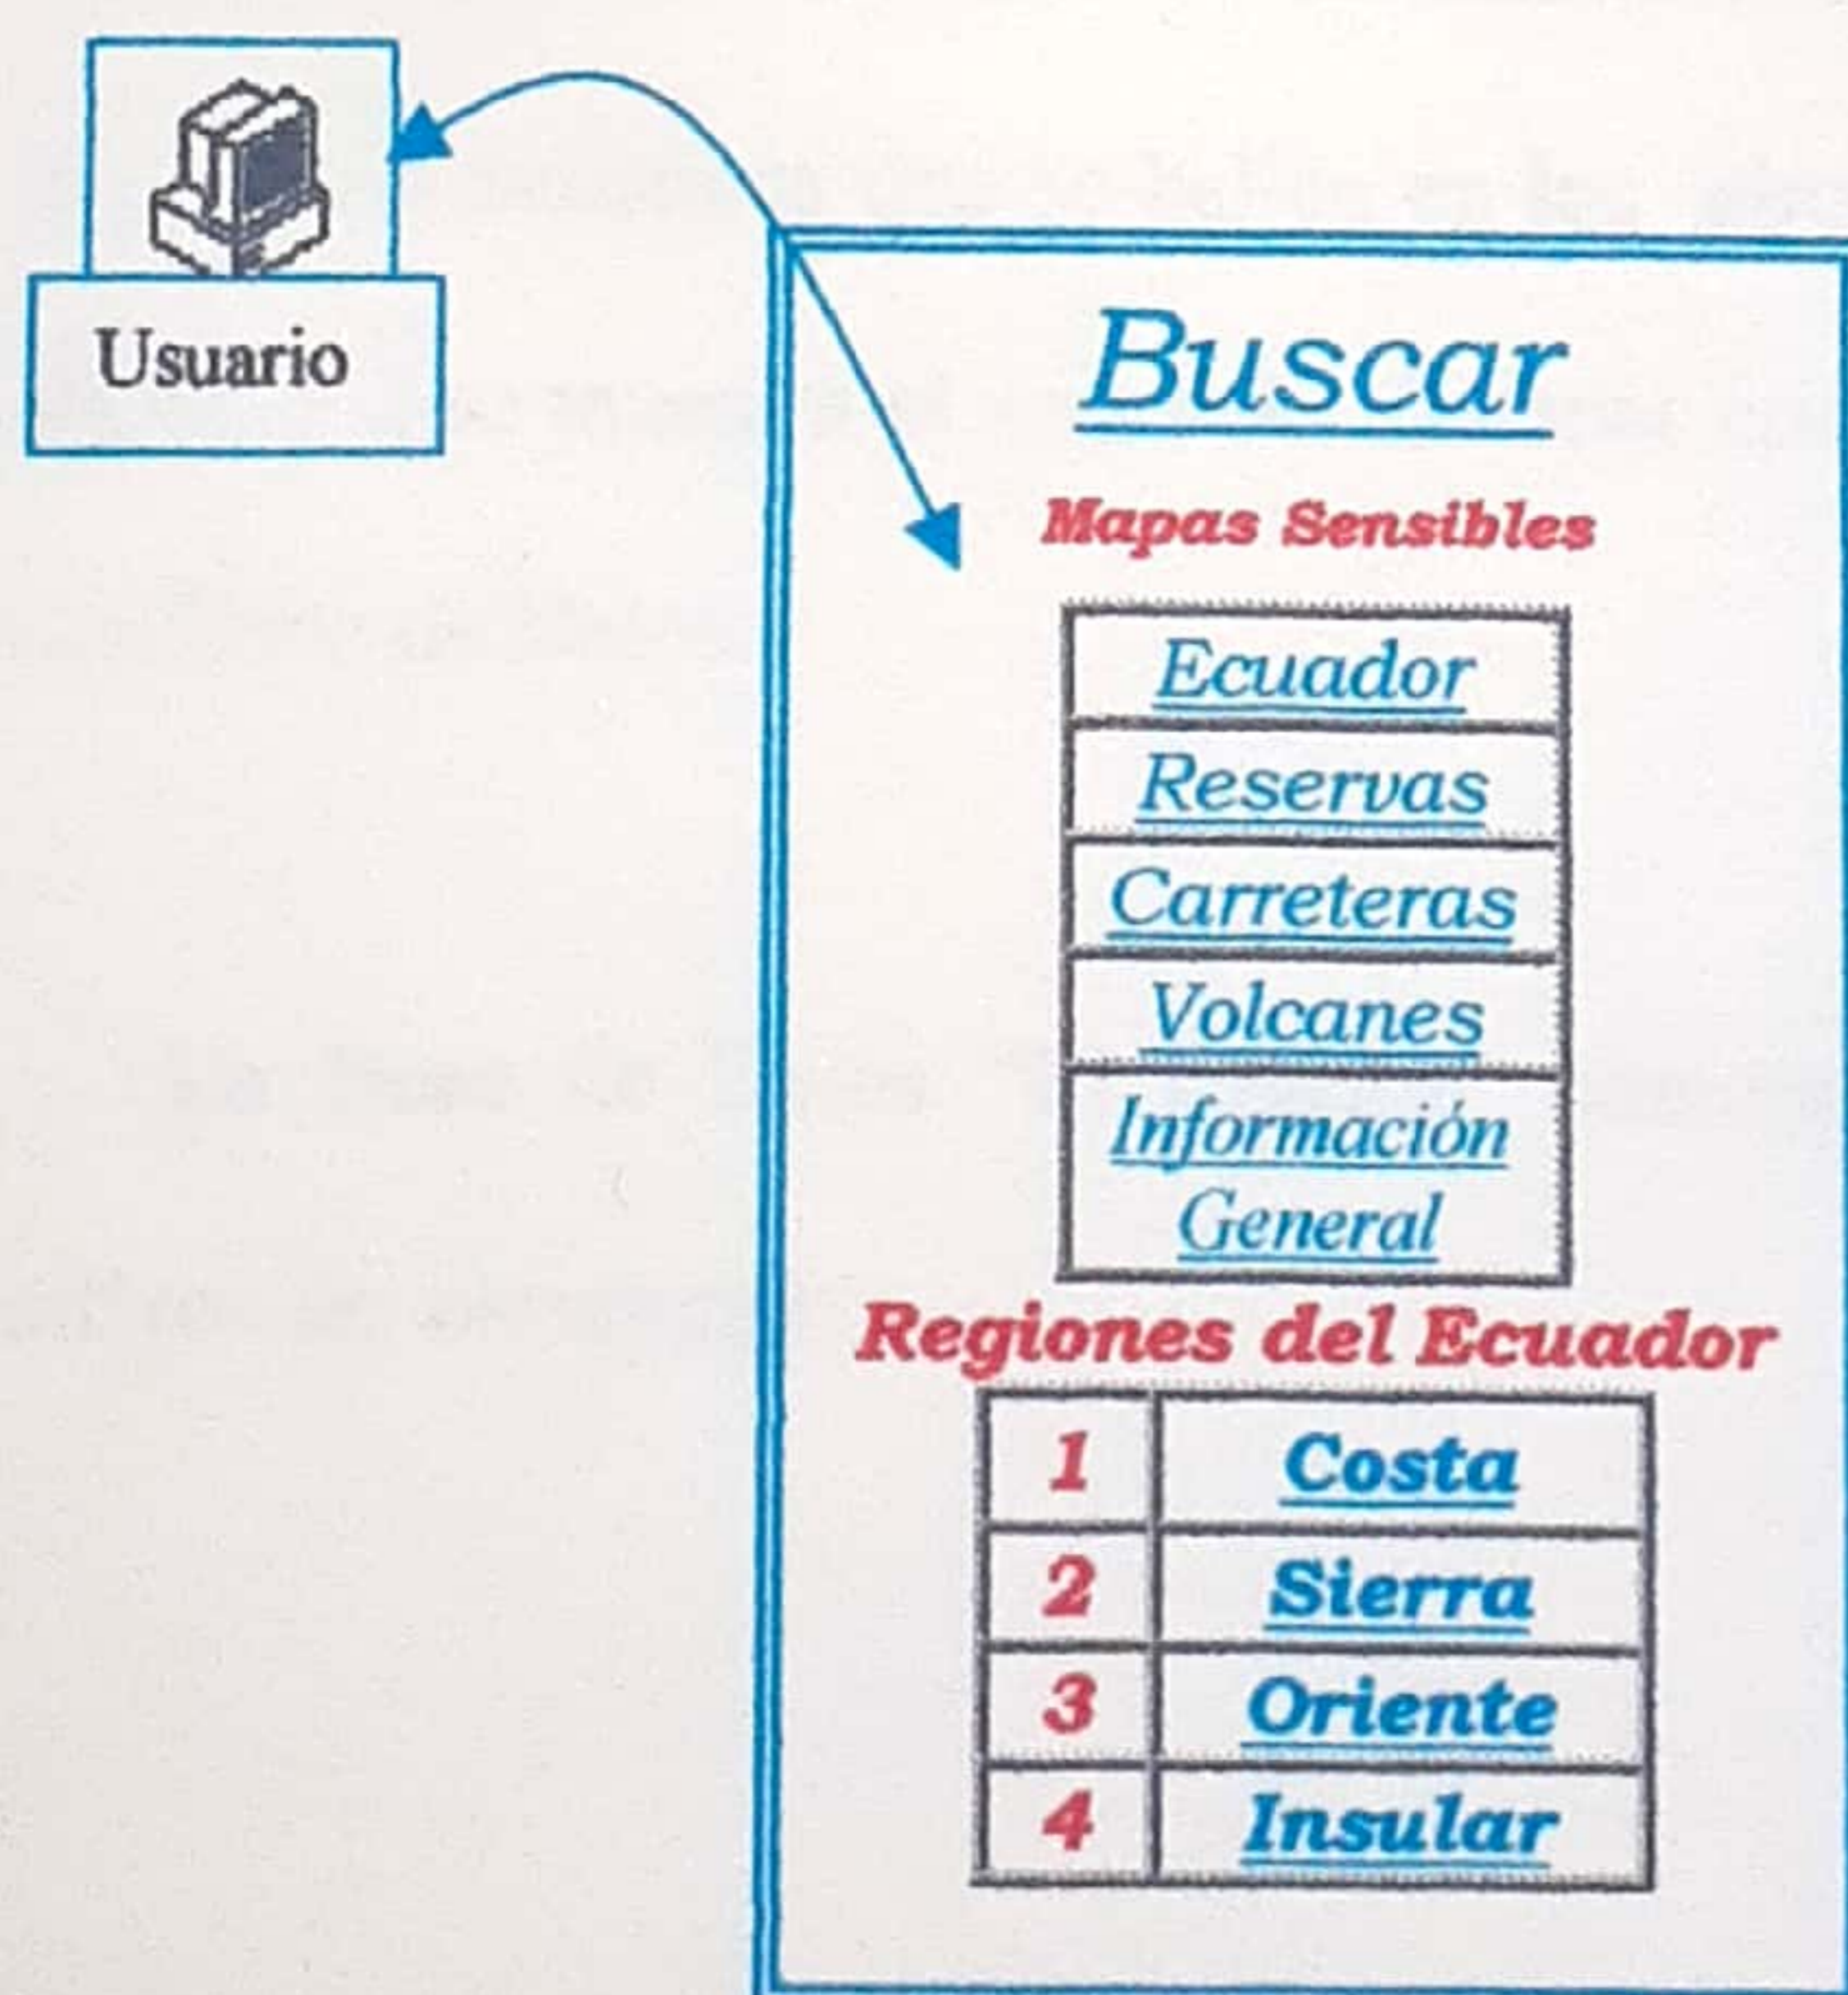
Usuario

Buscar

Mapas Sensibles

| Ecuador |
|---|
| Reservas |
| Carreteras |
| Volcanes |
| Información General |

Regiones del Ecuador

| 1 | Costa |
|---|---|
| 2 | Sierra |
| 3 | Oriente |
| 4 | Insular |